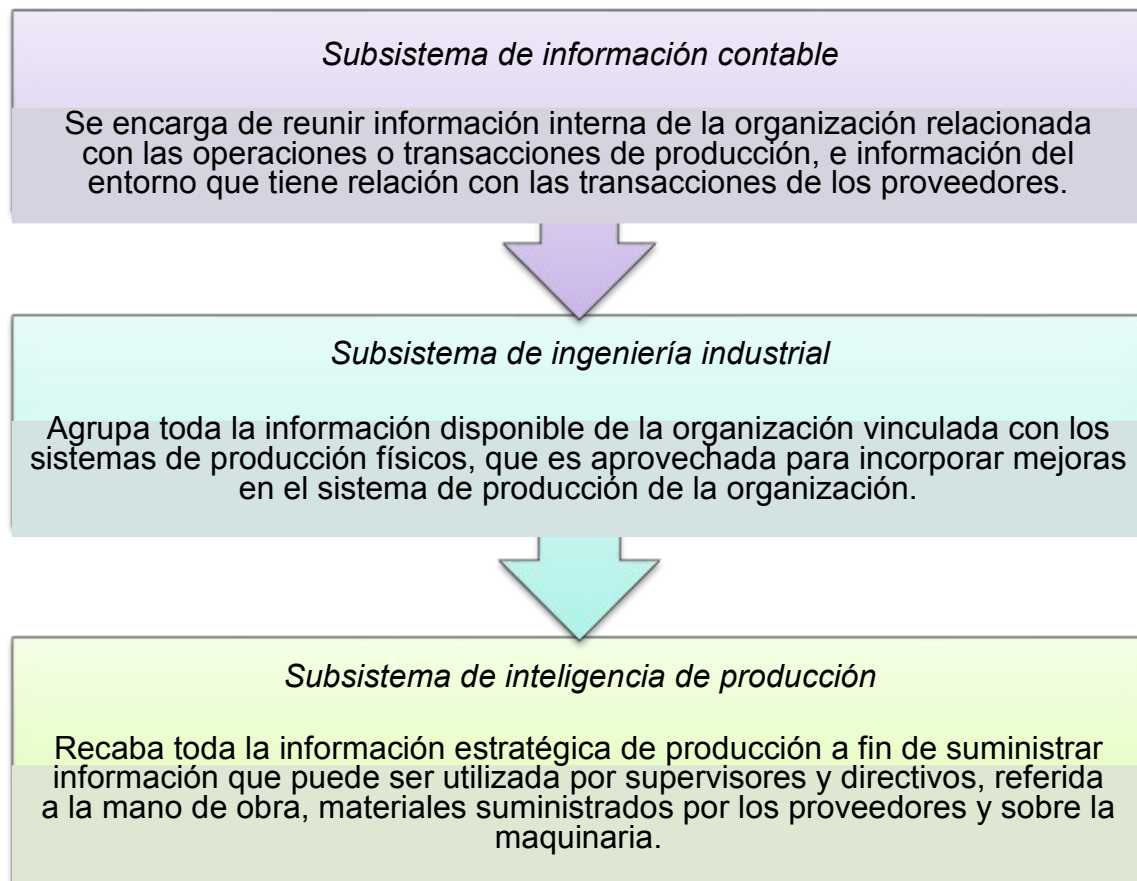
*Subsistema de información contable*

Se encarga de reunir información interna de la organización relacionada con las operaciones o transacciones de producción, e información del entorno que tiene relación con las transacciones de los proveedores.

*Subsistema de ingeniería industrial*

Agrupa toda la información disponible de la organización vinculada con los sistemas de producción físicos, que es aprovechada para incorporar mejoras en el sistema de producción de la organización.

*Subsistema de inteligencia de producción*

Recaba toda la información estratégica de producción a fin de suministrar información que puede ser utilizada por supervisores y directivos, referida a la mano de obra, materiales suministrados por los proveedores y sobre la maquinaria.